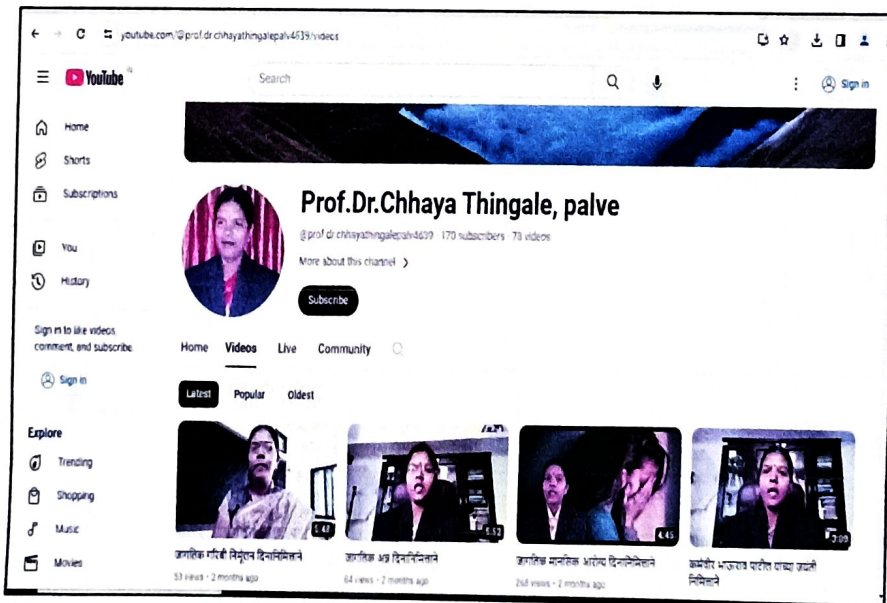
youtube.com/@prof.dr.chhayathingalepalv4639/videos

YouTube

Search

Sign in

Home

Shorts

Subscriptions

You

History

Sign in to like videos, comment, and subscribe.

Sign in

Explore

Trending

Shopping

Music

Movies

Prof.Dr.Chhaya Thingale, palve

@prof.dr.chhayathingalepalv4639 · 170 subscribers · 78 videos

More about this channel

Subscribe

Home Videos Live Community

Latest Popular Oldest

5:48
जागतिक गरिबी निर्मूलन दिनानिमित्ताने
53 views · 2 months ago

5:52
जागतिक अन्न दिनानिमित्ताने
64 views · 2 months ago

4:45
जागतिक मानसिक आरोग्य दिनानिमित्ताने
268 views · 2 months ago

3:09
कर्मवीर भाऊराव पाटील यांच्या जयंती निमित्ताने